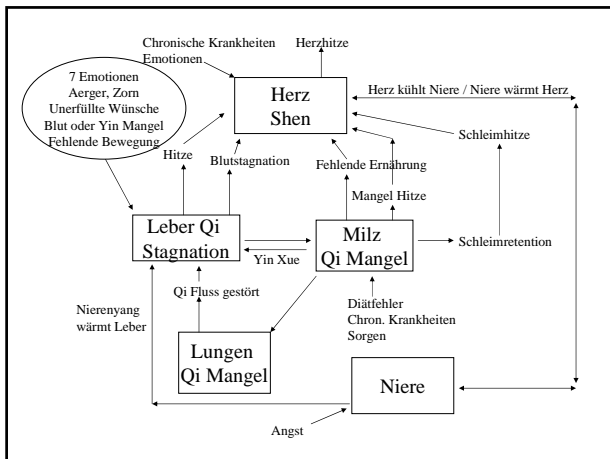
Chronische Krankheiten
Emotionen

Herzhitze

7 Emotionen
Aerger, Zorn
Unerfüllte Wünsche
Blut oder Yin Mangel
Fehlende Bewegung

Herz
Shen

Herz kühlt Niere / Niere wärmt Herz

Schleimhitze

Hitze

Blutstagnation

Fehlende Ernährung

Mangel Hitze

Leber Qi
Stagnation

Milz
Qi Mangel

Schleimretention

Yin Xue

Qi Fluss gestört

Nierenyang
wärmt Leber

Diätfehler
Chron. Krankheiten
Sorgen

Lungen
Qi Mangel

Niere

Angst